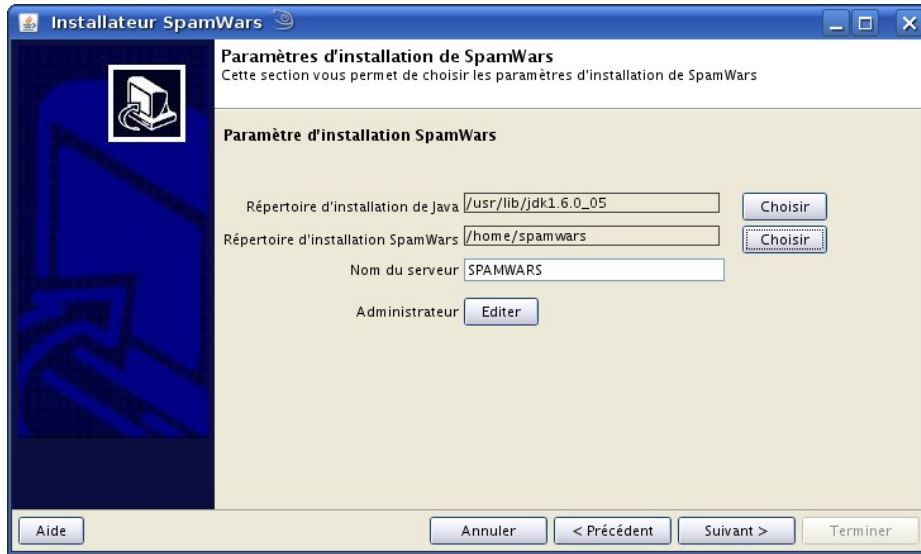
Installateur SpamWars

Paramètres d'installation de SpamWars
Cette section vous permet de choisir les paramètres d'installation de SpamWars

Paramètre d'installation SpamWars

Répertoire d'installation de Java /usr/lib/jdk1.6.0_05 Choisir
Répertoire d'installation SpamWars /home/spamwars Choisir
Nom du serveur SPAMWARS
Administrateur Editer

Aide Annuler < Précédent Suivant > Terminer